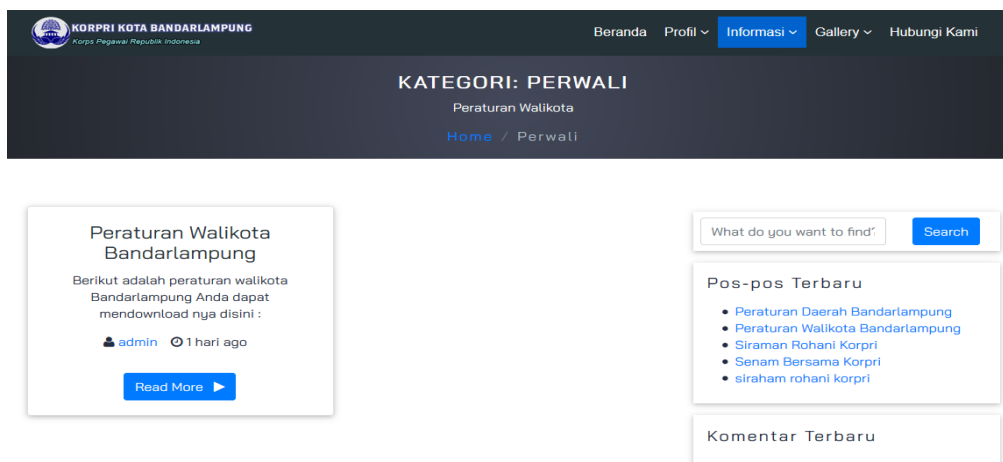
KORPRI KOTA BANDARLAMPUNG
Korps Pegawai Republik Indonesia

Beranda Profil Informasi Gallery Hubungi Kami

KATEGORI: PERWALI

Peraturan Walikota

Home / Perwali

Peraturan Walikota Bandarlampung

Berikut adalah peraturan walikota Bandarlampung Anda dapat mendownload nya disini :

admin 1 hari ago

Read More

What do you want to find?

Search

Pos-pos Terbaru

- Peraturan Daerah Bandarlampung
- Peraturan Walikota Bandarlampung
- Siraman Rohani Korpri
- Senam Bersama Korpri
- siraham rohani korpri

Komentar Terbaru